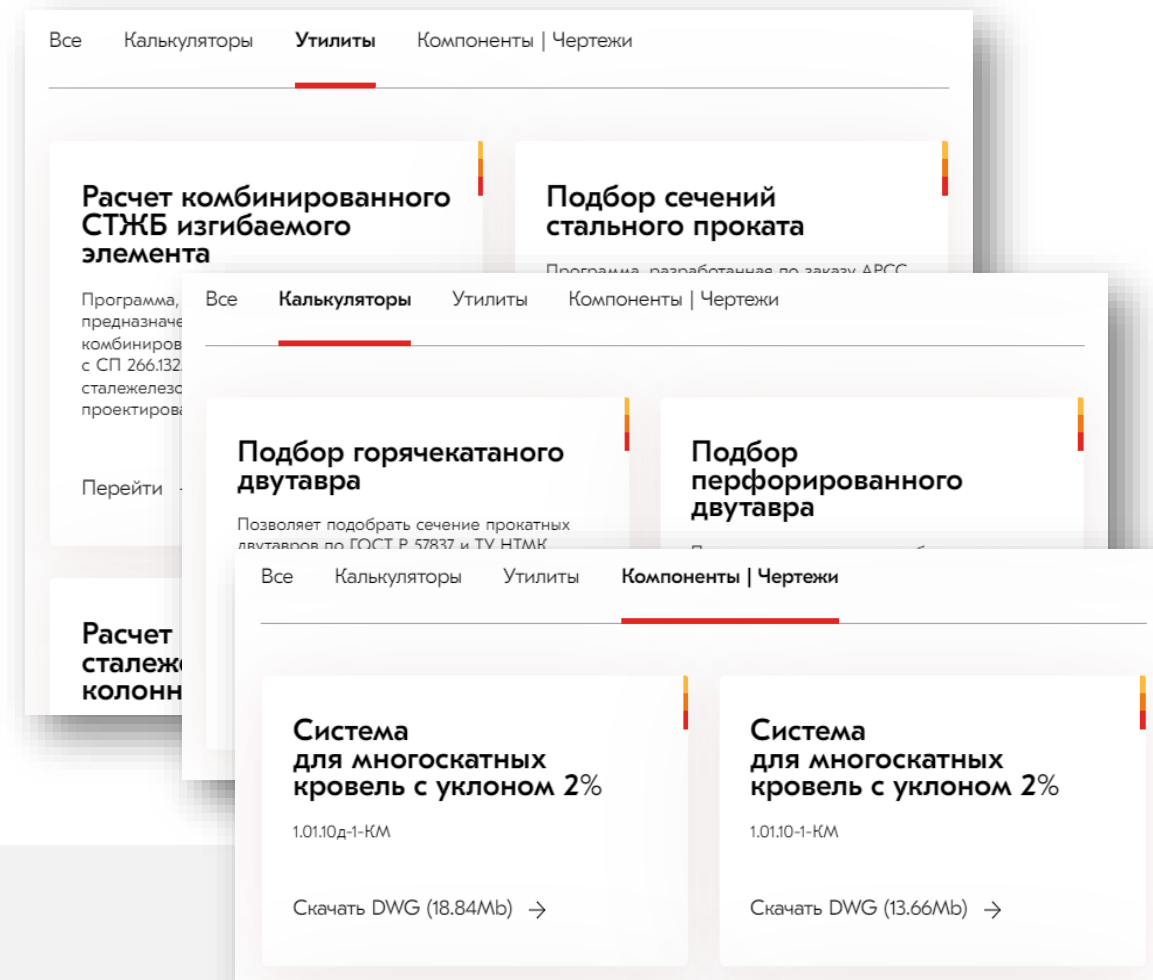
Все Калькуляторы Утилиты Компоненты | Чертежи

Расчет комбинированного СТЖБ изгибаемого элемента

Программа, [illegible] предназначе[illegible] комбиниров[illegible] с СП 266.132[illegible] сталежелезо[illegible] проектирова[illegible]

Перейти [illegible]

Подбор сечений стального проката

Программа, разработанная по заказу АРСС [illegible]

Расчет сталеж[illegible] колонн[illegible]

Все Калькуляторы Утилиты Компоненты | Чертежи

Подбор горячекатаного двутавра

Позволяет подобрать сечение прокатных двутавров по ГОСТ Р 57837 и ТУ НТМК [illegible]

Подбор перфорированного двутавра

Все Калькуляторы Утилиты Компоненты | Чертежи

Система для многоскатных кровель с уклоном 2%

1.01.10д-1-КМ

Скачать DWG (18.84Mb) →

Система для многоскатных кровель с уклоном 2%

1.01.10-1-КМ

Скачать DWG (13.66Mb) →